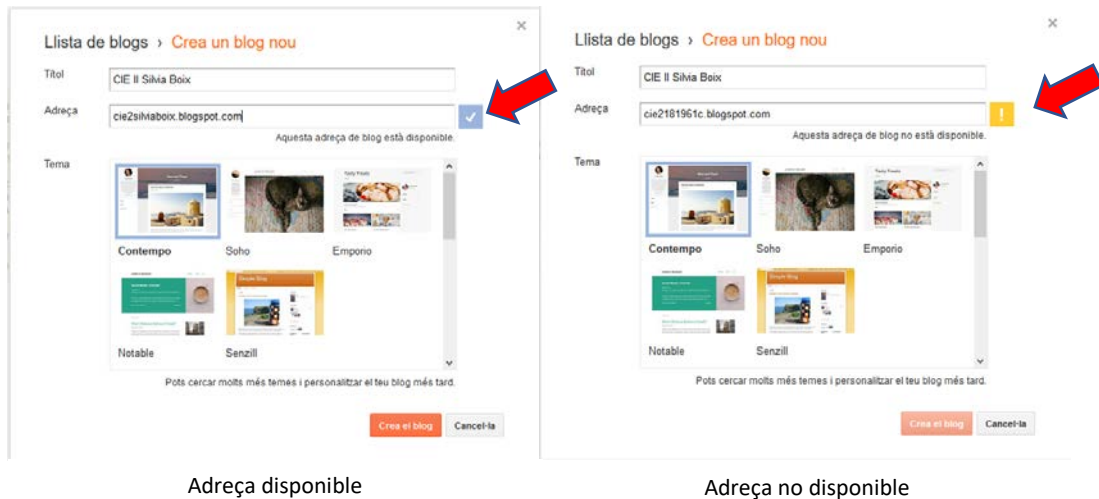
×

Llista de blogs › Crea un blog nou

Títol CIE II Silvia Boix

Adreça cie2silviaboix.blogspot.com

Aquesta adreça de blog està disponible.

Tema

Contempo Soho Emporio

Notable Senzill

Pots cercar molts més temes i personalitzar el teu blog més tard.

Crea el blog Cancel·la

Adreça disponible

×

Llista de blogs › Crea un blog nou

Títol CIE II Silvia Boix

Adreça cie2181961c.blogspot.com

Aquesta adreça de blog no està disponible.

Tema

Contempo Soho Emporio

Notable Senzill

Pots cercar molts més temes i personalitzar el teu blog més tard.

Crea el blog Cancel·la

Adreça no disponible